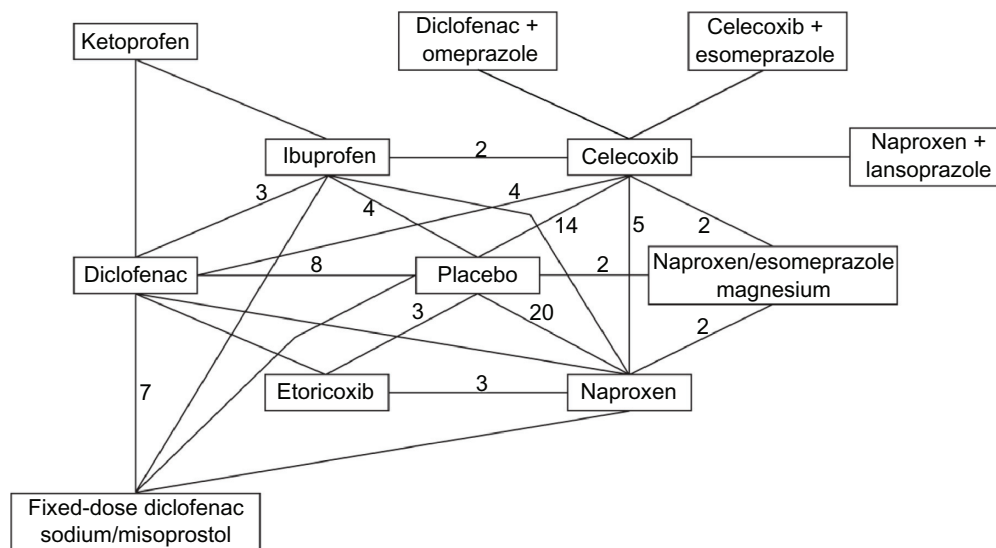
Ketoprofen

Diclofenac + omeprazole

Celecoxib + esomeprazole

Ibuprofen

2

Celecoxib

Naproxen + lansoprazole

3

4

4

14

5

2

Diclofenac

8

Placebo

2

Naproxen/esomeprazole magnesium

3

20

2

7

Etoricoxib

3

Naproxen

Fixed-dose diclofenac sodium/misoprostol